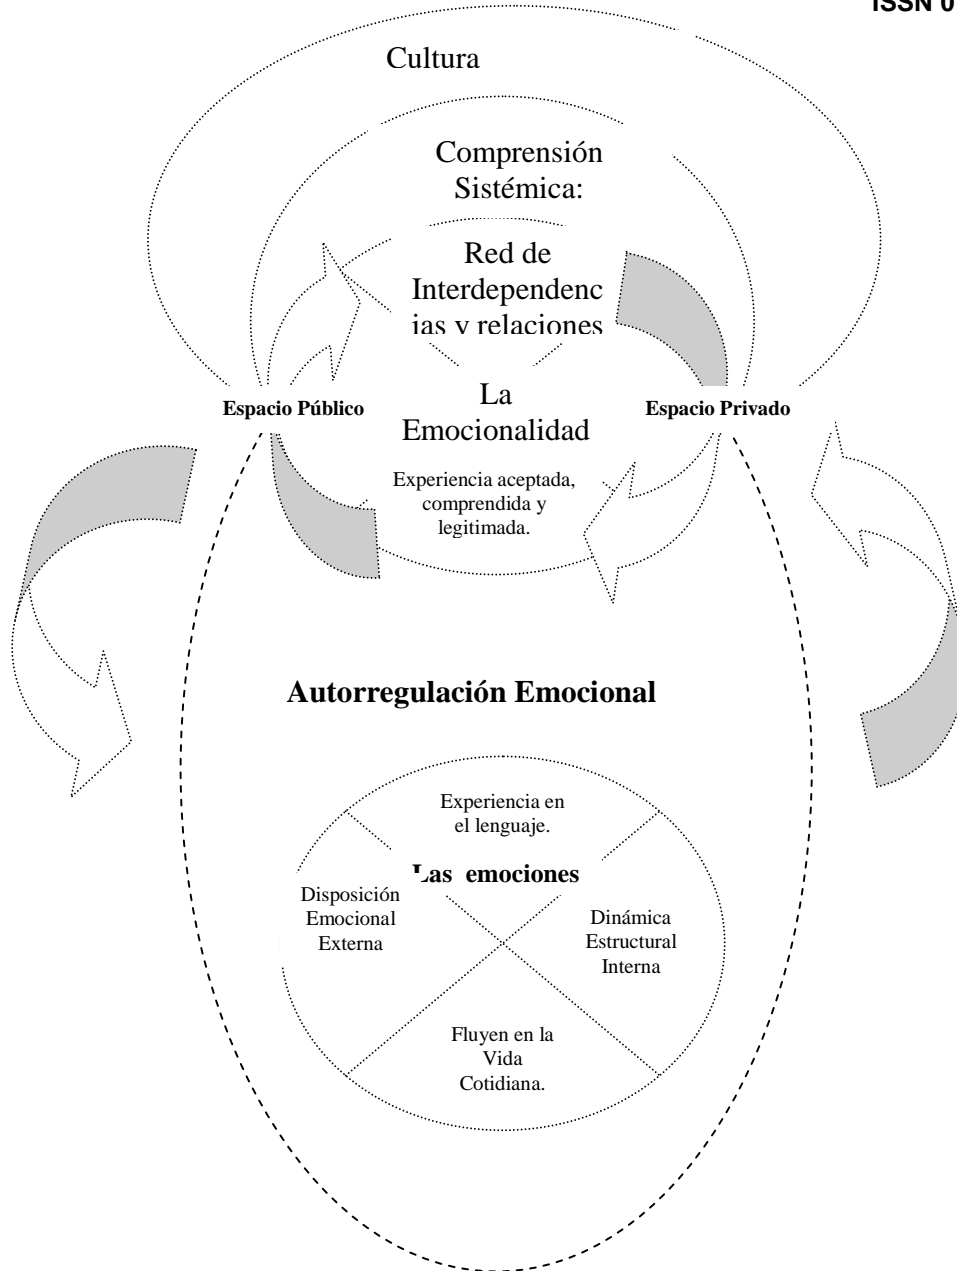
ISSN 0

Cultura

Comprensión Sistémica:

Red de Interdependencias y relaciones

La Emocionalidad

Espacio Público

Espacio Privado

Experiencia aceptada, comprendida y legitimada.

Autorregulación Emocional

Experiencia en el lenguaje.

Las emociones

Disposición Emocional Externa

Dinámica Estructural Interna

Fluyen en la Vida Cotidiana.